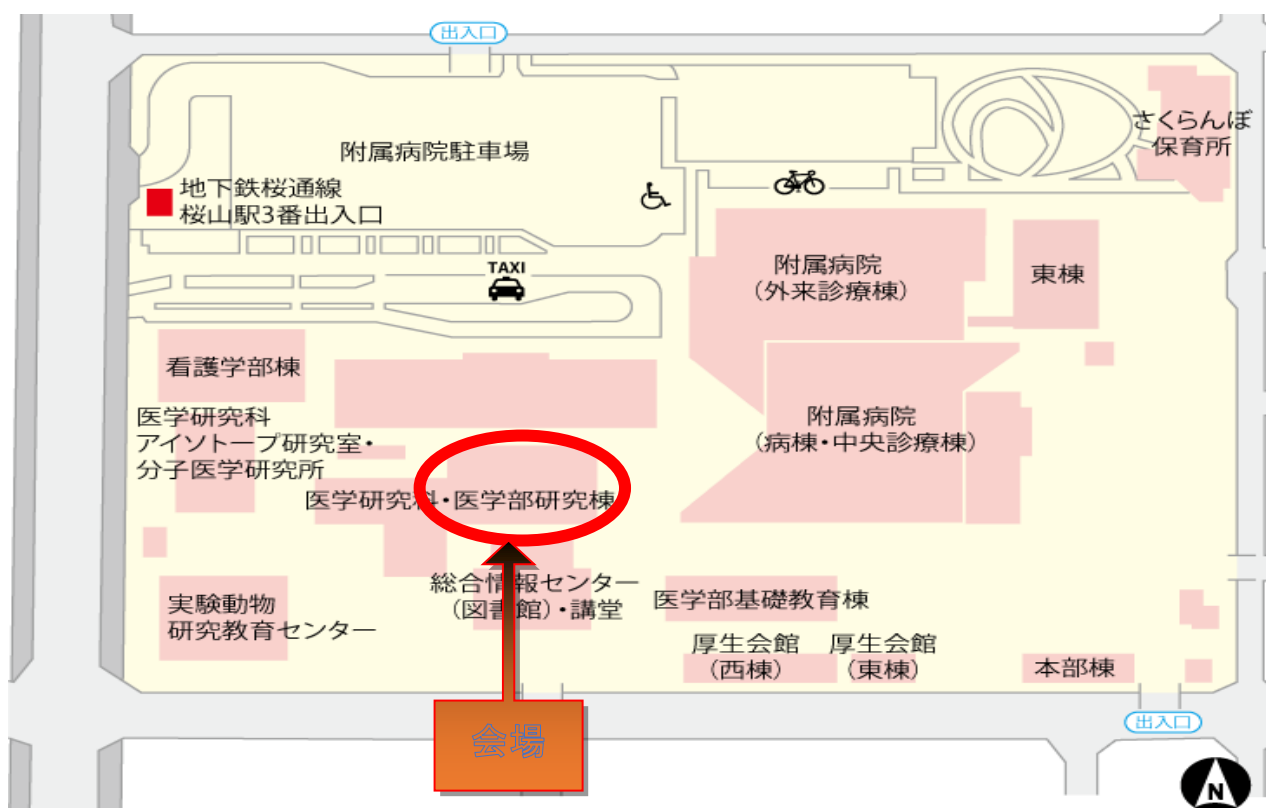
出入口

附属病院駐車場

さくらんぼ保育所

地下鉄桜通線
桜山駅3番出入口

TAXI

附属病院
（外来診療棟）

東棟

看護学部棟

医学研究科
アイソトープ研究室・
分子医学研究所

附属病院
（病棟・中央診療棟）

医学研究科・医学部研究棟

実験動物
研究教育センター

総合情報センター
（図書館）・講堂

医学部基礎教育棟

厚生会館
（西棟）

厚生会館
（東棟）

本部棟

出入口

会場

N